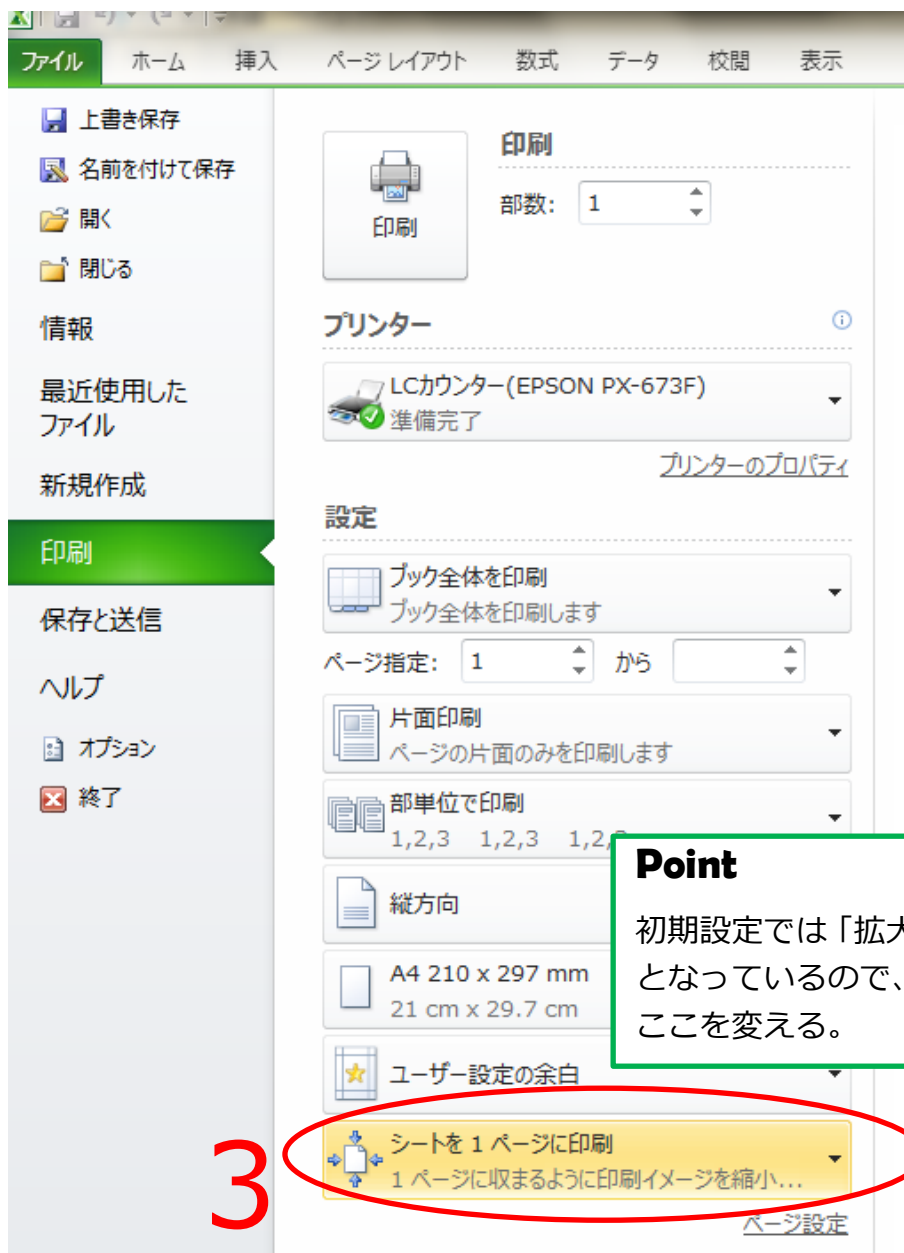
ファイル ホーム 挿入 ページ レイアウト 数式 データ 校閲 表示

上書き保存
名前を付けて保存
開く
閉じる
情報
最近使用したファイル
新規作成
印刷
保存と送信
ヘルプ
オプション
終了

印刷
部数: 1
印刷

プリンター
LCカウンター(EPSON PX-673F)
準備完了
プリンターのプロパティ

設定
ブック全体を印刷
ブック全体を印刷します
ページ指定: 1 から
片面印刷
ページの片面のみを印刷します
部単位で印刷
1,2,3 1,2,3 1,2,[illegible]
縦方向
A4 210 x 297 mm
21 cm x 29.7 cm
ユーザー設定の余白
シートを 1 ページに印刷
1 ページに収まるように印刷イメージを縮小...
ページ設定

Point
初期設定では「拡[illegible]
となっているので、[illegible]
ここを変える。

3